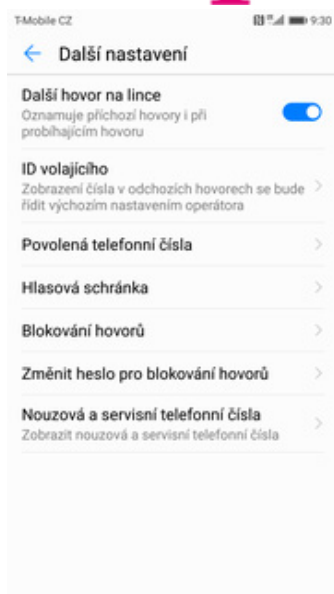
T-Mobile CZ

9:30

Další nastavení

Další hovor na lince
Oznamuje příchozí hovory i při probíhajícím hovoru

ID volajícího
Zobrazení čísla v odchozích hovorech se bude řídit výchozím nastavením operátora

Povolená telefonní čísla

Hlasová schránka

Blokování hovorů

Změnit heslo pro blokování hovorů

Nouzová a servisní telefonní čísla
Zobrazit nouzová a servisní telefonní čísla